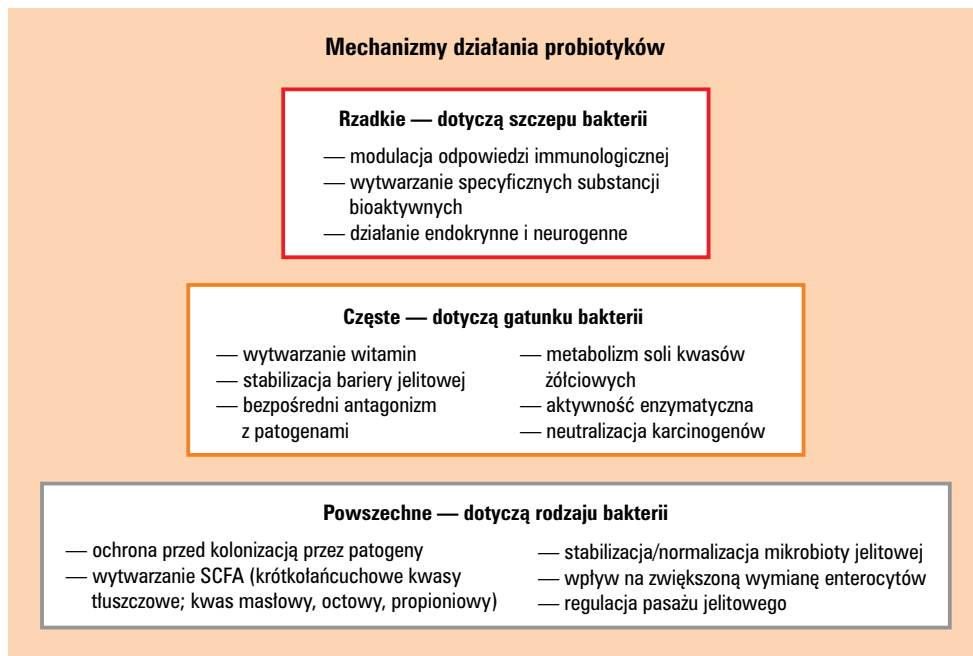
Mechanizmy działania probiotyków

Rzadkie — dotyczą szczepu bakterii

— modulacja odpowiedzi immunologicznej
— wytwarzanie specyficznych substancji bioaktywnych
— działanie endokrynne i neurogenne

Częste — dotyczą gatunku bakterii

— wytwarzanie witamin
— stabilizacja bariery jelitowej
— bezpośredni antagonizm z patogenami

— metabolizm soli kwasów żółciowych
— aktywność enzymatyczna
— neutralizacja karcinogenów

Powszechne — dotyczą rodzaju bakterii

— ochrona przed kolonizacją przez patogeny
— wytwarzanie SCFA (krótkołańcuchowe kwasy tłuszczowe; kwas masłowy, octowy, propionowy)

— stabilizacja/normalizacja mikrobioty jelitowej
— wpływ na zwiększoną wymianę enterocytów
— regulacja pasażu jelitowego